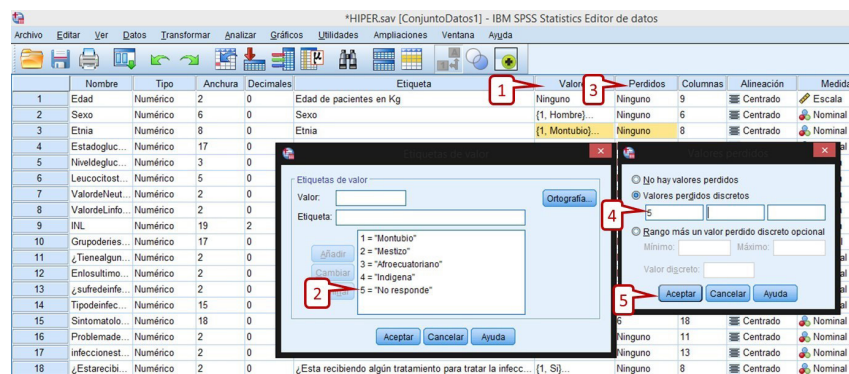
*HIPER.sav [ConjuntoDatos1] - IBM SPSS Statistics Editor de datos

Archivo Editar Ver Datos Transformar Analizar Gráficos Utilidades Ampliaciones Ventana Ayuda

| | Nombre | Tipo | Anchura | Decimales | Etiqueta | Valores | Perdidos | Columnas | Alineación | Medida |
|---|---|---|---|---|---|---|---|---|---|---|
| 1 | Edad | Numérico | 2 | 0 | Edad de pacientes en Kg | Ninguno | Ninguno | 9 | Centrado | Escala |
| 2 | Sexo | Numérico | 6 | 0 | Sexo | {1, Hombre}... | Ninguno | 6 | Centrado | Nominal |
| 3 | Etnia | Numérico | 8 | 0 | Etnia | {1, Montubio}... | Ninguno | 8 | Centrado | Nominal |
| 4 | Estadogluc... | Numérico | 17 | 0 | | | | | | |
| 5 | Nivelegluc... | Numérico | 3 | 0 | | | | | | |
| 6 | Leucocitost... | Numérico | 5 | 0 | | | | | | |
| 7 | ValordeNeut... | Numérico | 2 | 0 | | | | | | |
| 8 | ValordeLinfo... | Numérico | 2 | 0 | | | | | | |
| 9 | INL | Numérico | 19 | 2 | | | | | | |
| 10 | Grupoderies... | Numérico | 17 | 0 | | | | | | |
| 11 | ¿Tienealgun... | Numérico | 2 | 0 | | | | | | |
| 12 | Enlosultimo... | Numérico | 2 | 0 | | | | | | |
| 13 | ¿sufredeinfe... | Numérico | 2 | 0 | | | | | | |
| 14 | Tipodeinfec... | Numérico | 15 | 0 | | | | | | |
| 15 | Sintomatolo... | Numérico | 18 | 0 | | | 6 | 18 | Centrado | Nominal |
| 16 | Problemade... | Numérico | 2 | 0 | | | Ninguno | 11 | Centrado | Nominal |
| 17 | infeccionest... | Numérico | 2 | 0 | | | Ninguno | 13 | Centrado | Nominal |
| 18 | ¿Estarecibi... | Numérico | 2 | 0 | ¿Esta recibiendo algún tratamiento para tratar la infecc... | {1, Sí}... | Ninguno | 8 | Centrado | Nominal |

1 2 3 4 5

Etiquetas de valor
Etiquetas de valor
Valor:
Etiqueta:
Ortografía...
Añadir
Cambiar
1 = "Montubio"
2 = "Mestizo"
3 = "Afroecuatoriano"
4 = "Indígena"
5 = "No responde"
Aceptar Cancelar Ayuda

Valores perdidos
No hay valores perdidos
Valores perdidos discretos
5
Rango más un valor perdido discreto opcional
Mínimo: Máximo:
Valor discreto:
Aceptar Cancelar Ayuda